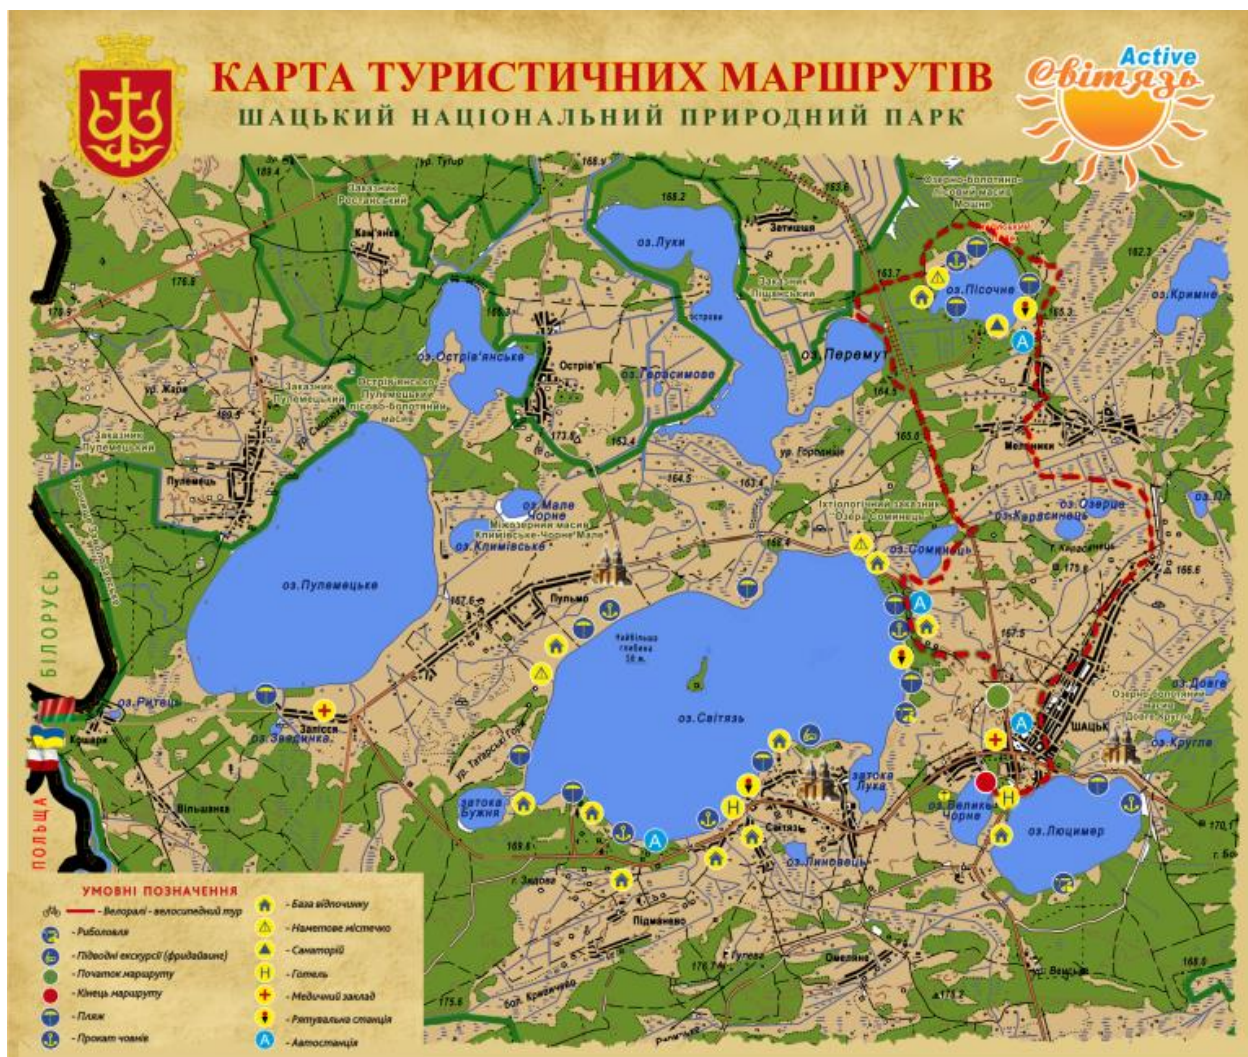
КАРТА ТУРИСТИЧНИХ МАРШРУТІВ
ШАЦЬКИЙ НАЦІОНАЛЬНИЙ ПРИРОДНИЙ ПАРК

Active
Світязь

ур. Тупер
168.9
169.4
Заказник Ростанський
Кам'янка
176.8
оз. Острів'янське
Острів'я
оз. Герасимово
173.8
153.4
оз. Луки
165.2
Затишшя
Заказник Піщанський
острови
оз. Перемут
153.7
Озерно-болотний масив Мошне
оз. Пісочне
182.3
оз. Кримне
Мельники
ур. Жари
Заказник Пулемецький
Острів'янсько-Пулемецький лісово-болотний масив
Заказник Пулемецький
Пулемець
ур. Горбиця
164.5
163.4
оз. Мале Чорне
Мікозерний масив Климівське-Чорне Мале
оз. Климівське
Іхтіологічний заказник Озера Соминець
оз. Соминець
оз. Карасинець
оз. Озерце
т. Карасинець
175.6
166.6
оз. Пулемецьке
167.6
Пульмо
Найбільша глибина 58 м.
оз. Світязь
БІЛОРУСЬ
оз. Ритець
Хрипськ
Запісся
оз. Звеничка
ур. Татарська Гора
167.5
ШАЦЬК
оз. Довге
Озерно-болотний масив Довге-Кругле
оз. Кругле
затока Лука
оз. Великі Чорне
оз. Люцимер
Вільшанка
затока Бужня
Світязь
оз. Линовець
170.1
ПОЛЬЩА
Піщанка
г. Задове
Підманово
Гуцева
Омеляна
Вецько
168.5
175.6
176.7
175.2
бол. Кривеньке

УМОВНІ ПОЗНАЧЕННЯ
- Велоралі - велосипедний тур
- Риболовля
- Підводні екскурсії (фридайвинг)
- Початок маршруту
- Кінець маршруту
- Пляж
- Прокат човнів
- База відпочинку
- Наметове містечко
- Санаторій
- Готель
- Медичний заклад
- Рятувальна станція
- Автостанція